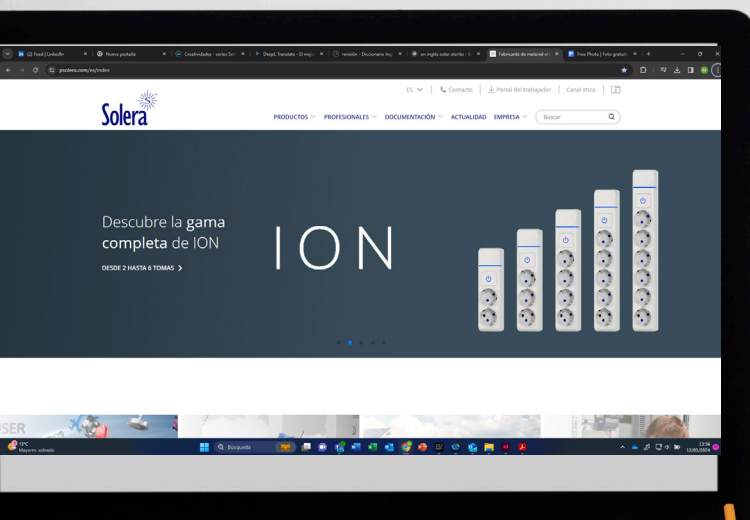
(2) Feed | LinkedIn
Nueva pestaña
Creatividades - series.Sol
DeepL Translate - El mejo
revisión - Diccionario Ing
en inglés solar eterno - G
Fabricante de material el
Free Photo | Foto gratuit

gsolera.com/es/index

ES
Contacto
Portal del trabajador
Canal ético

Solera

PRODUCTOS
PROFESIONALES
DOCUMENTACIÓN
ACTUALIDAD
EMPRESA
Buscar

Descubre la gama completa de ION

ION

DESDE 2 HASTA 6 TOMAS

17°C
Mayorm. soleado

Búsqueda

13:56
12/05/2024